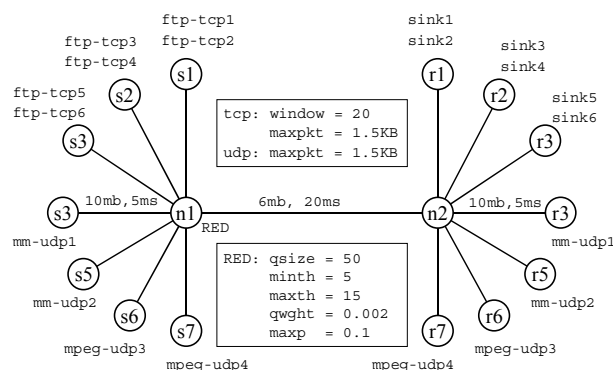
ftp-tcp1
ftp-tcp2

ftp-tcp3
ftp-tcp4

ftp-tcp5
ftp-tcp6

s1
s2
s3

tcp: window = 20
maxpkt = 1.5KB
udp: maxpkt = 1.5KB

sink1
sink2

sink3
sink4

sink5
sink6

r1
r2
r3

10mb,5ms
s3
n1
RED
6mb, 20ms
n2
10mb,5ms
r3

mm-udp1
mm-udp1

s5
mm-udp2
s6
s7

RED: qsize = 50
minth = 5
maxth = 15
qwght = 0.002
maxp = 0.1

r5
mm-udp2
r6
r7

mpeg-udp3
mpeg-udp4
mpeg-udp4
mpeg-udp3